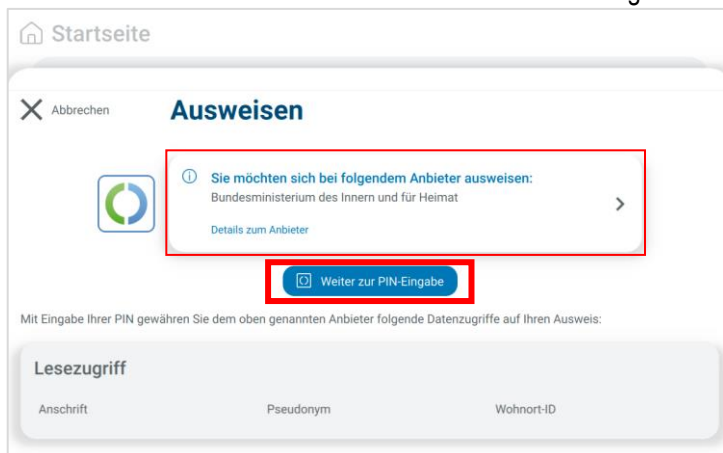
Startseite

Abbrechen

Ausweisen

Sie möchten sich bei folgendem Anbieter ausweisen:
Bundesministerium des Innern und für Heimat

Details zum Anbieter

Weiter zur PIN-Eingabe

Mit Eingabe Ihrer PIN gewähren Sie dem oben genannten Anbieter folgende Datenzugriffe auf Ihren Ausweis:

Lesezugriff

Anschrift

Pseudonym

Wohnort-ID